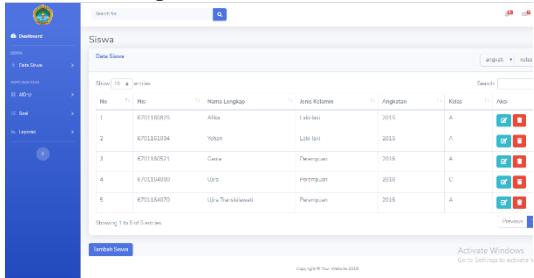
Search for

Dashboard

SISWA

Data Siswa

PERPUSTAKAAN

Jilid

Soal

Laporan

Siswa

Data Siswa

angkat ▾ kelas

Show 10 ▾ entries

Search:

| No | Nis | Nama Lengkap | Jenis Kelamin | Angkatan | Kelas | Aksi |
|---|---|---|---|---|---|---|
| 1 | 6701160025 | Alika | Laki-laki | 2015 | A | |
| 2 | 6701160034 | Yoben | Laki-laki | 2015 | A | |
| 3 | 6701160521 | Cesia | Perempuan | 2016 | A | |
| 4 | 6701160030 | Ujra | Perempuan | 2015 | C | |
| 5 | 6701160070 | Ujra Theriskilawati | Perempuan | 2015 | A | |

Showing 1 to 5 of 5 entries

Previous

Tambah Siswa

Activate Windows
Go to Settings to activate W

Copyright © Your Website 2018